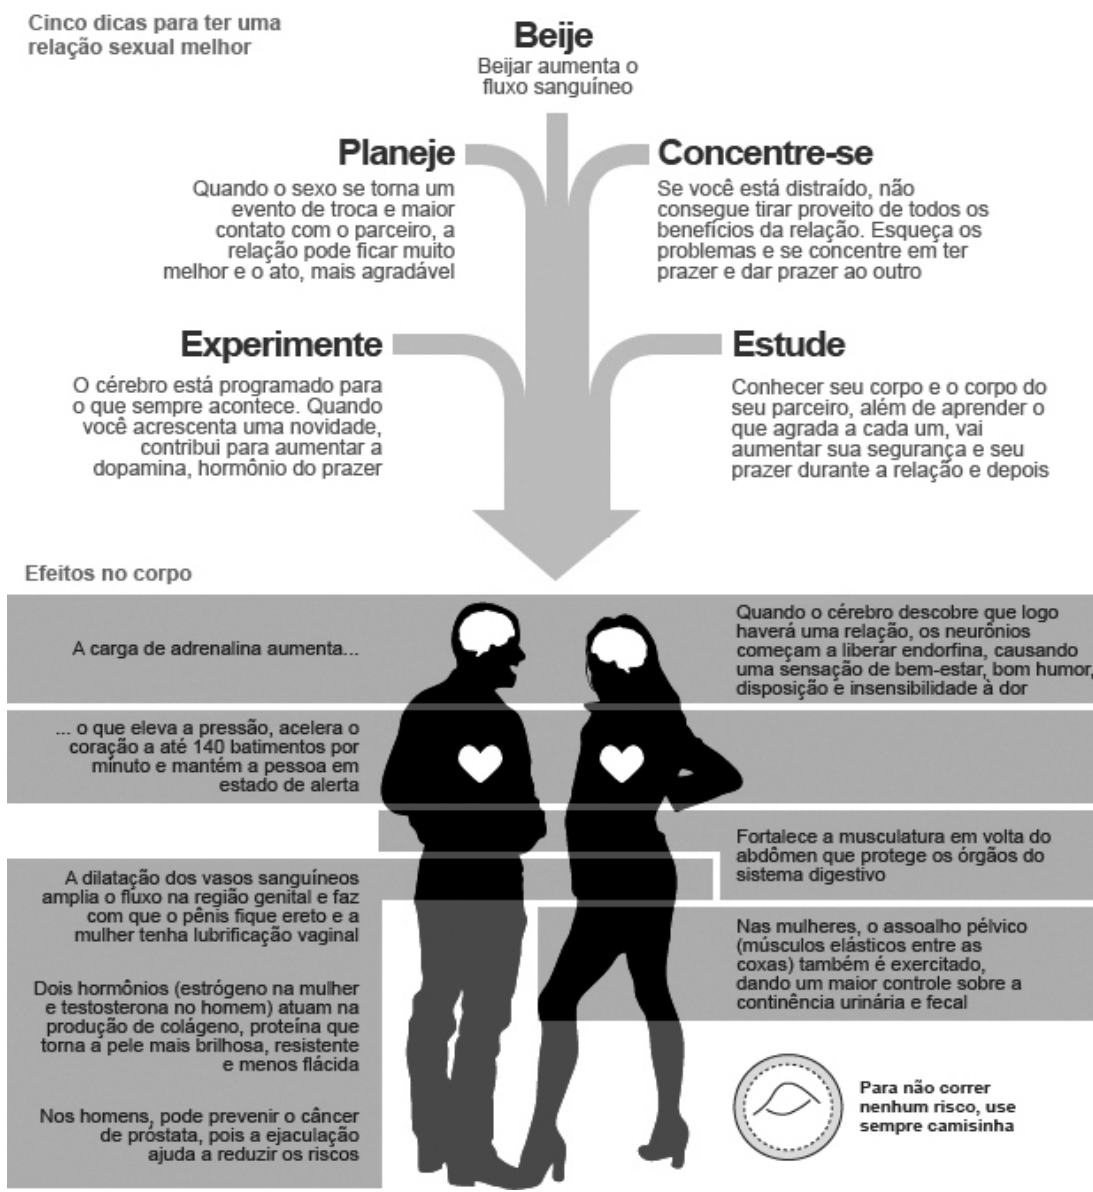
Cinco dicas para ter uma relação sexual melhor

Beije

Beijar aumenta o fluxo sanguíneo

Planeje

Quando o sexo se torna um evento de troca e maior contato com o parceiro, a relação pode ficar muito melhor e o ato, mais agradável

Concentre-se

Se você está distraído, não consegue tirar proveito de todos os benefícios da relação. Esqueça os problemas e se concentre em ter prazer e dar prazer ao outro

Experimente

O cérebro está programado para o que sempre acontece. Quando você acrescenta uma novidade, contribui para aumentar a dopamina, hormônio do prazer

Estude

Conhecer seu corpo e o corpo do seu parceiro, além de aprender o que agrada a cada um, vai aumentar sua segurança e seu prazer durante a relação e depois

Efeitos no corpo

A carga de adrenalina aumenta...

Quando o cérebro descobre que logo haverá uma relação, os neurônios começam a liberar endorfina, causando uma sensação de bem-estar, bom humor, disposição e insensibilidade à dor

... o que eleva a pressão, acelera o coração a até 140 batimentos por minuto e mantém a pessoa em estado de alerta

Fortalece a musculatura em volta do abdômen que protege os órgãos do sistema digestivo

A dilatação dos vasos sanguíneos amplia o fluxo na região genital e faz com que o pênis fique ereto e a mulher tenha lubrificação vaginal

Nas mulheres, o assoalho pélvico (músculos elásticos entre as coxas) também é exercitado, dando um maior controle sobre a continência urinária e fecal

Dois hormônios (estrógeno na mulher e testosterona no homem) atuam na produção de colágeno, proteína que torna a pele mais brilhosa, resistente e menos flácida

Nos homens, pode prevenir o câncer de próstata, pois a ejaculação ajuda a reduzir os riscos

Para não correr nenhum risco, use sempre camisinha